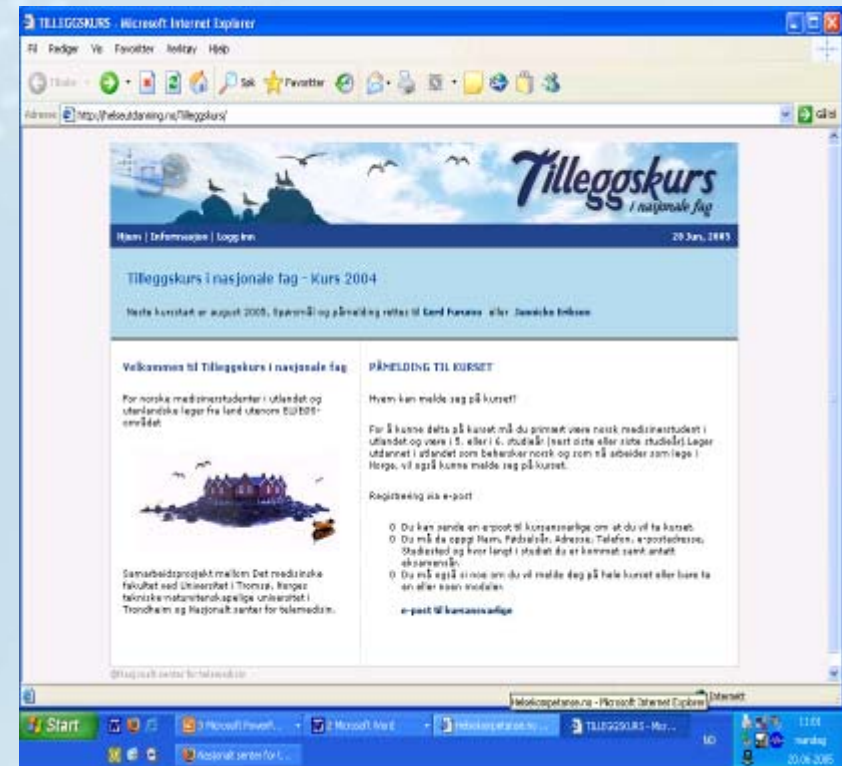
TILLEGGSKURS - Microsoft Internet Explorer

Fil Rediger Vis Favoritter Verktøy Hjelp

Tilbake Søk Favoritter

Adresse http://helseutdanning.no/Tilleggskurs/ Gå til

Tilleggskurs
i nasjonale fag

Hjem | Informasjon | Logg inn 20 Jun, 2005

Tilleggskurs i nasjonale fag - Kurs 2004

Neste kursstart er august 2005. Spørsmål og påmelding rettes til Gerd Furuness eller Jannicke Eriksen

Velkommen til Tilleggskurs i nasjonale fag

For norske medisinerstudenter i utlandet og utenlandske leger fra land utenom EU/EØS-området

Samarbeidsprosjekt mellom Det medisinske fakultet ved Universitet i Tromsø, Norges teknisk-naturvitenskapelige universitet i Trondheim og Nasjonalt senter for telemedisin.

PÅMELDING TIL KURSET

Hvem kan melde seg på kurset?

For å kunne delta på kurset må du primært være norsk medisinerstudent i utlandet og være i 5. eller i 6. studieår (nest siste eller siste studieår).Leger utdannet i utlandet som behersker norsk og som nå arbeider som lege i Norge, vil også kunne melde seg på kurset.

Registrering via e-post

o Du kan sende en e-post til kursansvarlige om at du vil ta kurset.
o Du må da oppgi Navn, Fødselsår, Adresse, Telefon, e-postadresse, Studiested og hvor langt i studiet du er kommet samt antatt eksamensår.
o Du må også si noe om du vil melde deg på hele kurset eller bare ta en eller noen moduler.

e-post til kursansvarlige

©Nasjonalt senter for telemedisin

Helsekompetanse.no - Microsoft Internet Explorer

Internett

Start 3 Microsoft PowerP... 2 Microsoft Word Helsekompetanse.no ... TILLEGGSKURS - Mic... Nasjonalt senter for t... NO 11:01 mandag 20.06.2005